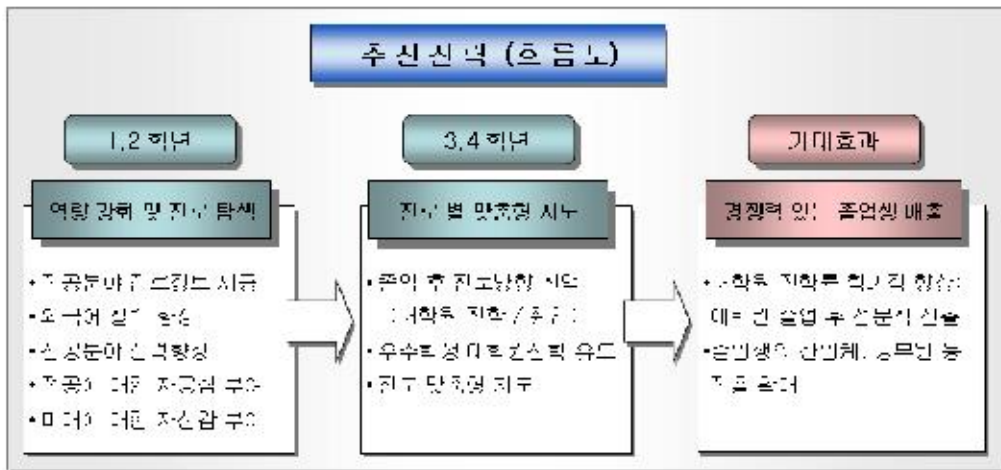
추진전략 (흐름도)

1,2 학년

역량 강화 및 진로 탐색

• 전공분야 프로젝트 시행
• 외국어 실력 향상
• 전공분야 능력향상
• 전공에 대한 자긍심 부여
• 미래에 대한 자신감 부여

3,4 학년

진로 별 맞춤형 지도

• 졸업 후 진로방향 선정
(대학원 진학 / 취업)
• 우수학생 대학원진학 유도
• 진로 맞춤형 지도

기대효과

경쟁력 있는 졸업생 배출

• 대학원 진학률 향상 및 향상된
대학원 졸업 후 전문직 진출
• 졸업생의 산업체, 공무원 등
진로 확대